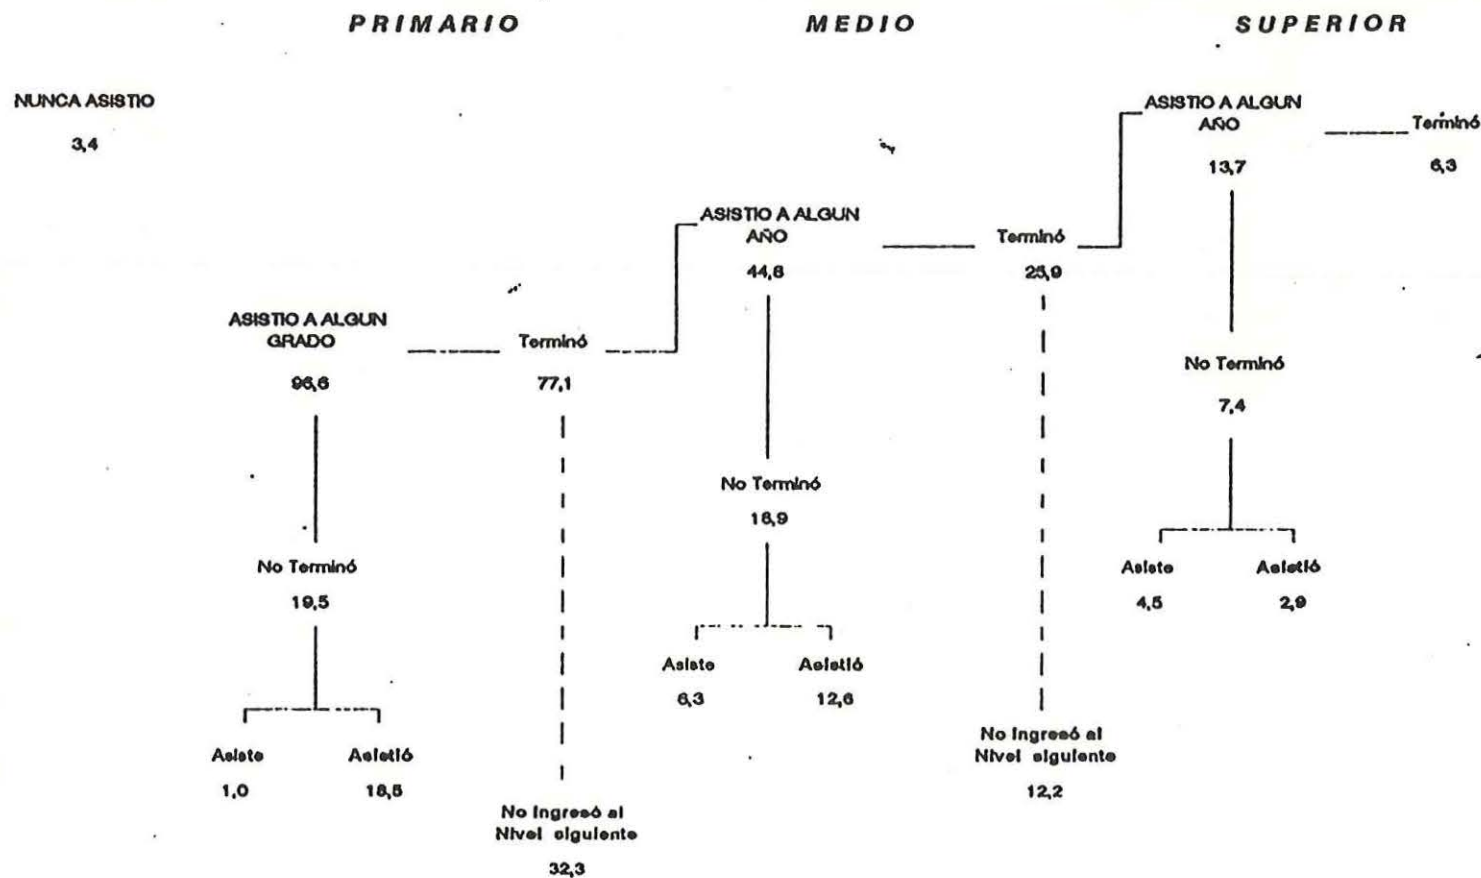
PRIMARIO

MEDIO

SUPERIOR

NUNCA ASISTIO
3,4

ASISTIO A ALGUN GRADO
96,6

No Terminó
19,5

Asiste
1,0

Asistió
18,5

Terminó
77,1

No Ingresó al Nivel siguiente
32,3

ASISTIO A ALGUN AÑO
44,8

No Terminó
18,9

Asiste
6,3

Asistió
12,6

Terminó
25,9

No Ingresó al Nivel siguiente
12,2

ASISTIO A ALGUN AÑO
13,7

No Terminó
7,4

Asiste
4,5

Asistió
2,9

Terminó
6,3